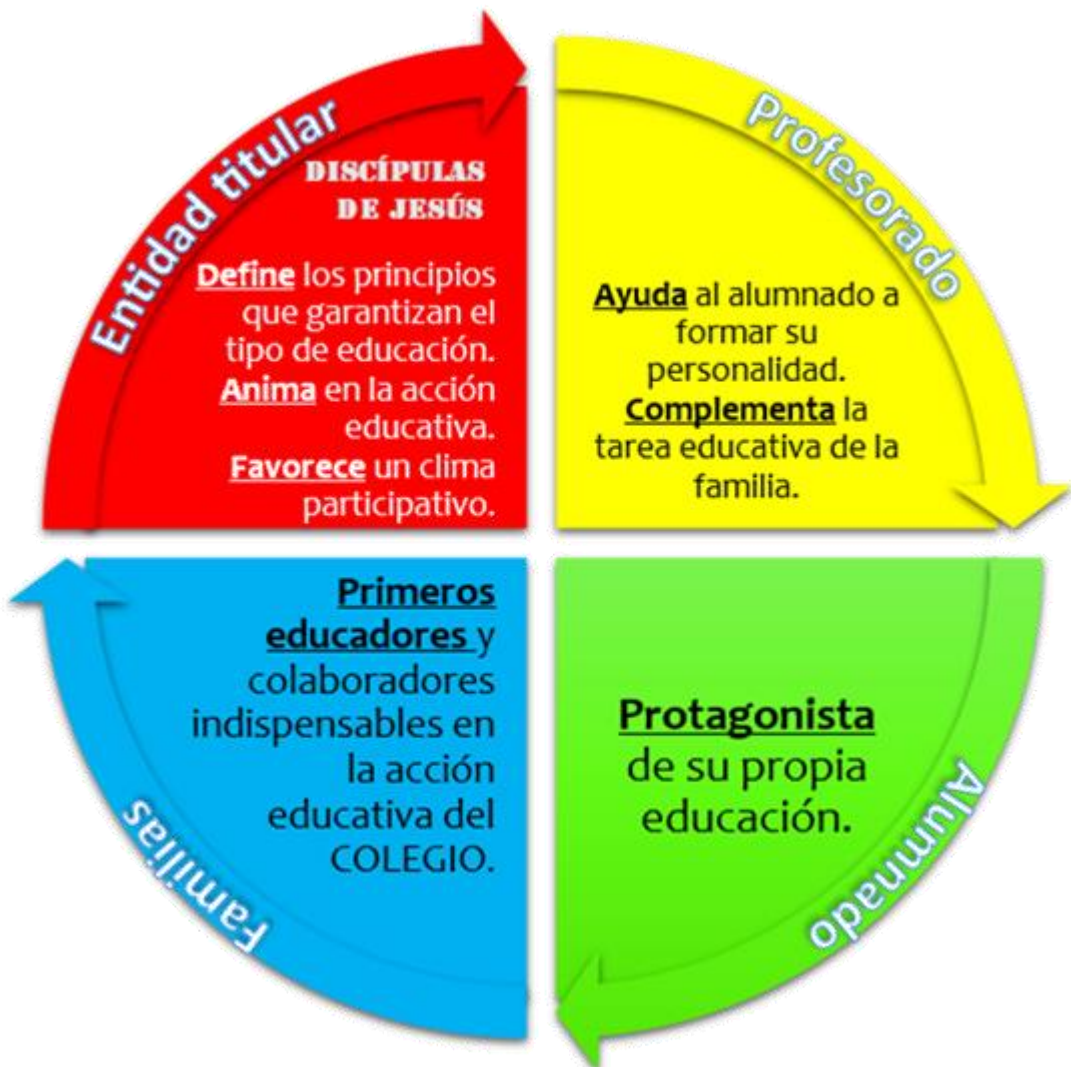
Entidad titular

DISCÍPULAS DE JESÚS

Define los principios que garantizan el tipo de educación.
Anima en la acción educativa.
Favorece un clima participativo.

Profesorado

Ayuda al alumnado a formar su personalidad.
Complementa la tarea educativa de la familia.

Familias

Primeros educadores y colaboradores indispensables en la acción educativa del COLEGIO.

Alumnado

Protagonista de su propia educación.